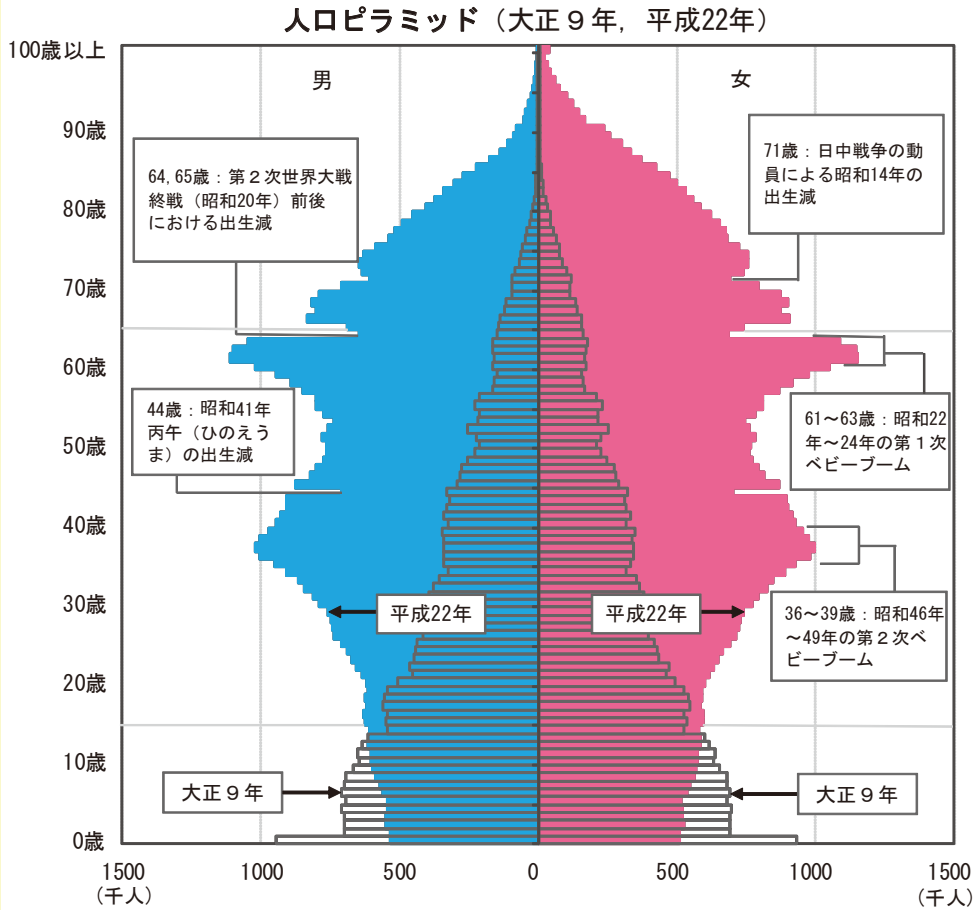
人口ピラミッド（大正９年，平成22年）

100歳以上
90歳
80歳
70歳
60歳
50歳
40歳
30歳
20歳
10歳
0歳

男
女

64, 65歳：第２次世界大戦終戦（昭和20年）前後における出生減

71歳：日中戦争の動員による昭和14年の出生減

44歳：昭和41年丙午（ひのえうま）の出生減

61～63歳：昭和22年～24年の第１次ベビーブーム

36～39歳：昭和46年～49年の第２次ベビーブーム

平成22年
平成22年

大正９年
大正９年

1500
（千人）
1000
500
0
500
1000
1500
（千人）